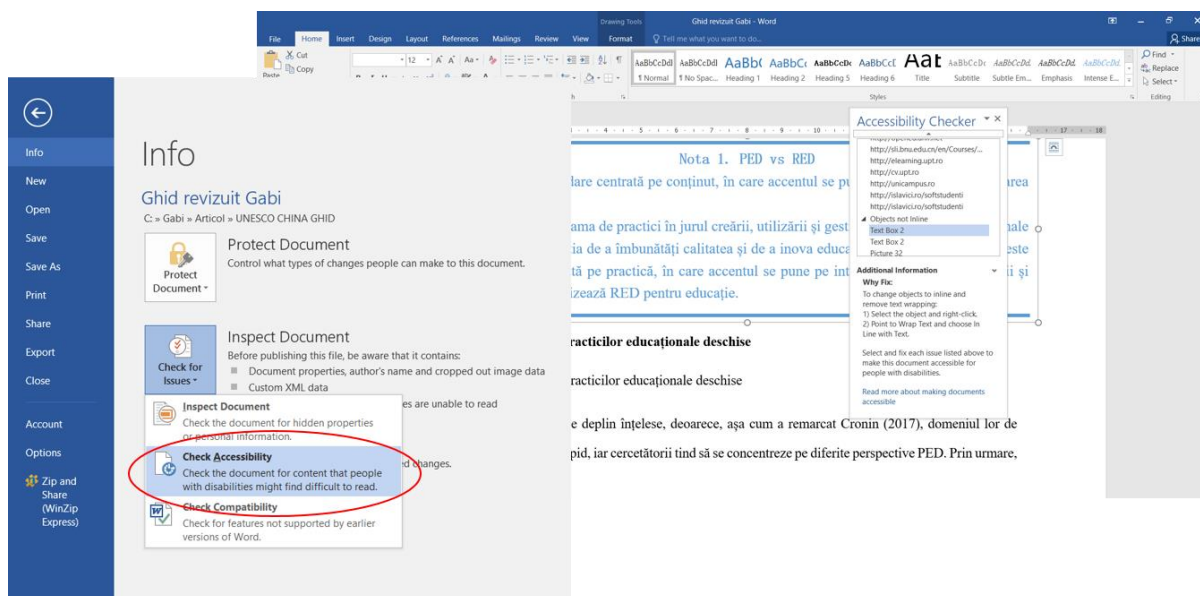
Drawing Tools Ghid revizuit Gabi - Word

File Home Insert Design Layout References Mailings Review View Format Tell me what you want to do... Share

Cut Copy Paste

AaBbCcDdI 1 Normal AaBbCcDdI 1 No Spac... AaBbC Heading 1 AaBbCc Heading 2 AaBbCcDc Heading 5 AaBbCcI Heading 6 AaB Title AaBbCcDc Subtitle AaBbCcDd Subtle Em... AaBbCcDd Emphasis AaBbCcDd Intense E...

Styles

Find Replace Select Editing

Info

New

Open

Save

Save As

Print

Share

Export

Close

Account

Options

Zip and Share (WinZip Express)

Info

Ghid revizuit Gabi

C: » Gabi » Articol » UNESCO CHINA GHID

Protect Document

Protect Document

Control what types of changes people can make to this document.

Check for Issues

Inspect Document

Before publishing this file, be aware that it contains:

Document properties, author's name and cropped out image data

Custom XML data

es are unable to read

ed changes.

Inspect Document

Check the document for hidden properties or personal information.

Check Accessibility

Check the document for content that people with disabilities might find difficult to read.

Check Compatibility

Check for features not supported by earlier versions of Word.

Nota 1. PED vs RED

are centrată pe conținut, în care accentul se pu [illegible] area

ama de practici în jurul creării, utilizării și gest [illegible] nale

ia de a îmbunătăți calitatea și de a inova educa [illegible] este

tă pe practică, în care accentul se pune pe int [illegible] i și

izează RED pentru educație.

racticilor educaționale deschise

racticilor educaționale deschise

e deplin înțelese, deoarece, așa cum a remarcat Cronin (2017), domeniul lor de

pid, iar cercetătorii tind să se concentreze pe diferite perspective PED. Prin urmare,

Accessibility Checker

http://sli.bnu.edu.cn/en/Courses/...

http://elearning.upt.ro

http://cv.upt.ro

http://unicampus.ro

http://islavici.ro/softstudenti

http://islavici.ro/softstudenti

Objects not Inline

Text Box 2

Text Box 2

Picture 32

Additional Information

Why Fix:

To change objects to inline and remove text wrapping:

1) Select the object and right-click.

2) Point to Wrap Text and choose In Line with Text.

Select and fix each issue listed above to make this document accessible for people with disabilities.

Read more about making documents accessible